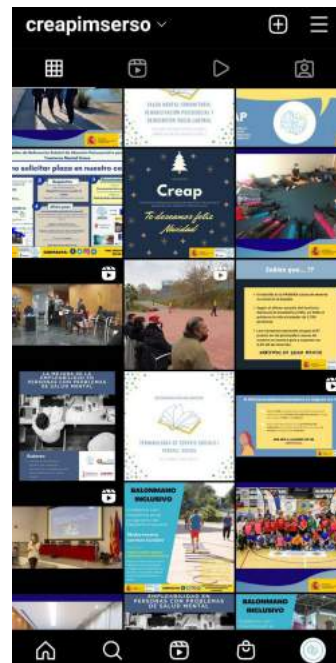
creapimserso

SALUD MENTAL COMUNITARIA, REHABILITACIÓN PSICOSOCIAL Y INSERCIÓN SOCIO LABORAL

AP

Cómo solicitar plaza en nuestro centro

Creap

Te deseamos feliz Navidad

Sabías que...?

LA MEJORA DE LA EMPLEABILIDAD EN PERSONAS CON PROBLEMAS DE SALUD MENTAL

BALONMANO INCLUSIVO

EMPLEABILIDAD EN PERSONAS CON PROBLEMAS DE SALUD MENTAL

BALONMANO INCLUSIVO